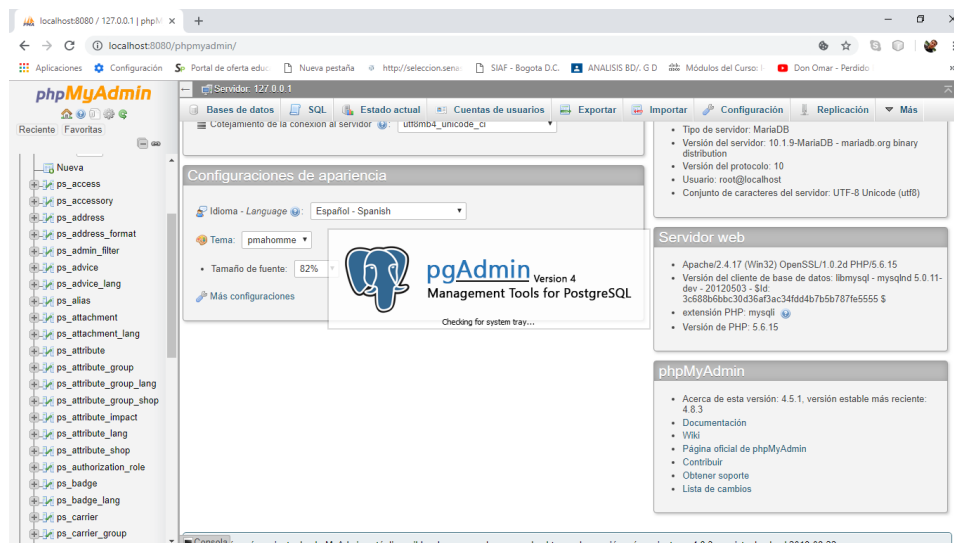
localhost:8080 / 127.0.0.1 | phpM ×

localhost:8080/phpmyadmin/

Aplicaciones Configuración Portal de oferta educ Nueva pestaña http://seleccion.sena SIAF - Bogota D.C. ANALISIS BD/. G D Módulos del Curso: Don Omar - Perdido

phpMyAdmin

Reciente Favoritas

Nueva
ps_access
ps_accessory
ps_address
ps_address_format
ps_admin_filter
ps_advice
ps_advice_lang
ps_alias
ps_attachment
ps_attachment_lang
ps_attribute
ps_attribute_group
ps_attribute_group_lang
ps_attribute_group_shop
ps_attribute_impact
ps_attribute_lang
ps_attribute_shop
ps_authorization_role
ps_badge
ps_badge_lang
ps_carrier
ps_carrier_group

Servidor: 127.0.0.1

Bases de datos SQL Estado actual Cuentas de usuarios Exportar Importar Configuración Replicación Más

Cotejamiento de la conexión al servidor: utf8mb4_unicode_ci

Configuraciones de apariencia

Idioma - Language: Español - Spanish

Tema: pmahomme

Tamaño de fuente: 82%

Más configuraciones

pgAdmin Version 4
Management Tools for PostgreSQL
Checking for system tray...

- Tipo de servidor: MariaDB
- Versión del servidor: 10.1.9-MariaDB - mariadb.org binary distribution
- Versión del protocolo: 10
- Usuario: root@localhost
- Conjunto de caracteres del servidor: UTF-8 Unicode (utf8)

Servidor web

- Apache/2.4.17 (Win32) OpenSSL/1.0.2d PHP/5.6.15
- Versión del cliente de base de datos: libmysql - mysqlnd 5.0.11-dev - 20120503 - $Id: 3c688b6bbc30d36af3ac34fdd4b7b5b787fe5555 $
- extensión PHP: mysqli
- Versión de PHP: 5.6.15

phpMyAdmin

- Acerca de esta versión: 4.5.1, versión estable más reciente: 4.8.3
- Documentación
- Wiki
- Página oficial de phpMyAdmin
- Contribuir
- Obtener soporte
- Lista de cambios

Consola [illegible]